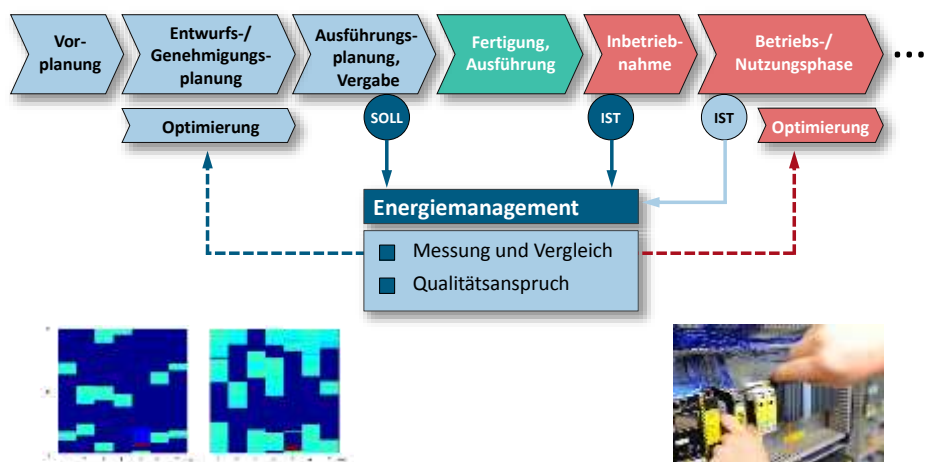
Vorplanung

Entwurfs-/ Genehmigungsplanung

Ausführungsplanung, Vergabe

Fertigung, Ausführung

Inbetriebnahme

Betriebs-/ Nutzungsphase

...

Optimierung

SOLL

IST

IST

Optimierung

Energiemanagement

Messung und Vergleich

Qualitätsanspruch